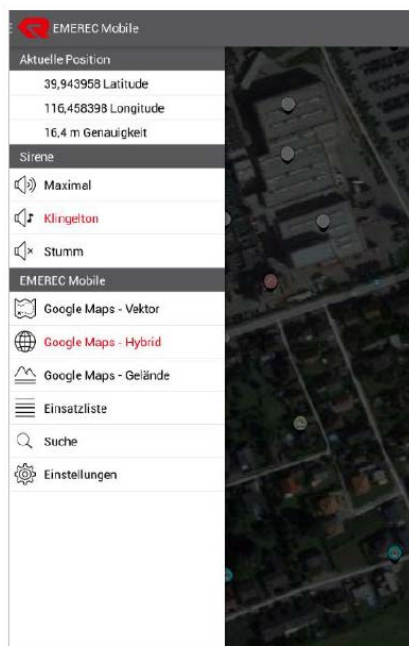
EMEREC Mobile

Aktuelle Position

39,943958 Latitude

116,458398 Longitude

16,4 m Genauigkeit

Sirene

Maximal

Klingelton

Stumm

EMEREC Mobile

Google Maps - Vektor

Google Maps - Hybrid

Google Maps - Gelände

Einsatzliste

Suche

Einstellungen